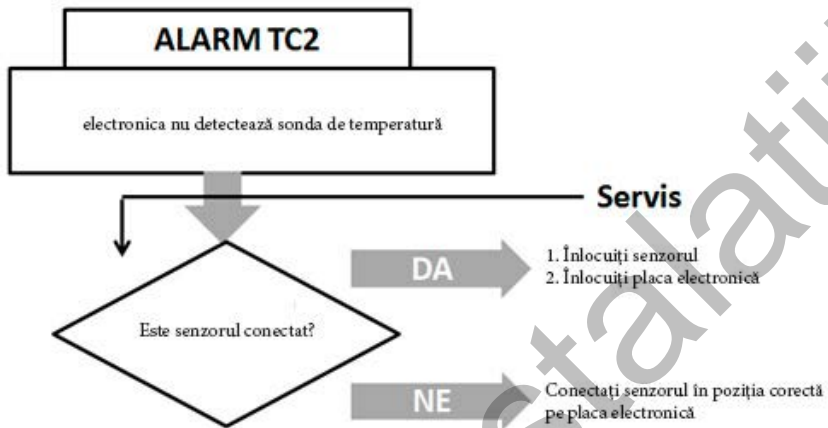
ALARM TC2

electronica nu detectează sonda de temperatură

Servis

Este senzorul conectat?

DA

1. Înlocuiți senzorul
2. Înlocuiți placa electronică

NE

Conectați senzorul în poziția corectă pe placa electronică